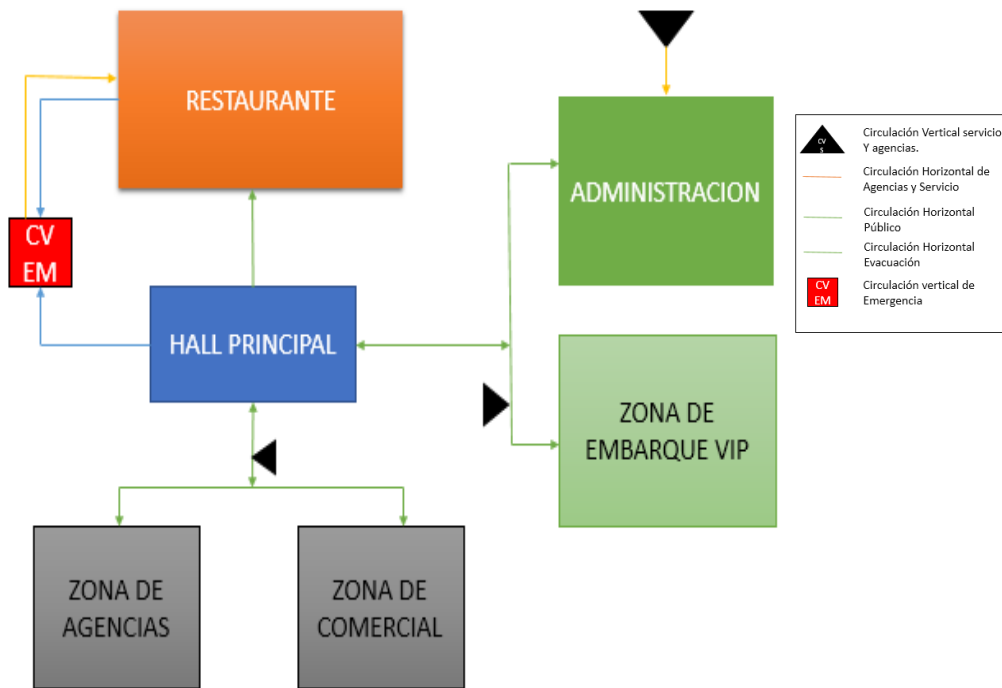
RESTAURANTE

CV
EM

HALL PRINCIPAL

ADMINISTRACION

ZONA DE EMBARQUE VIP

ZONA DE AGENCIAS

ZONA DE COMERCIAL

CV S Circulación Vertical servicio Y agencias.

Circulación Horizontal de Agencias y Servicio

Circulación Horizontal Público

Circulación Horizontal Evacuación

CV EM Circulación vertical de Emergencia